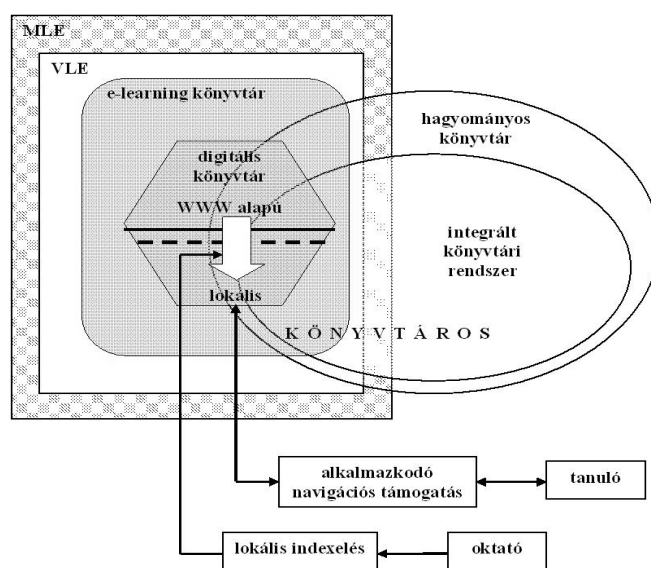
MLE

VLE

e-learning könyvtár

digitális könyvtár

WWW alapú

lokális

hagyományos könyvtár

integrált könyvtári rendszer

K Ö N Y V T Á R O S

alkalmazkodó navigációs támogatás

tanuló

lokális indexelés

oktató